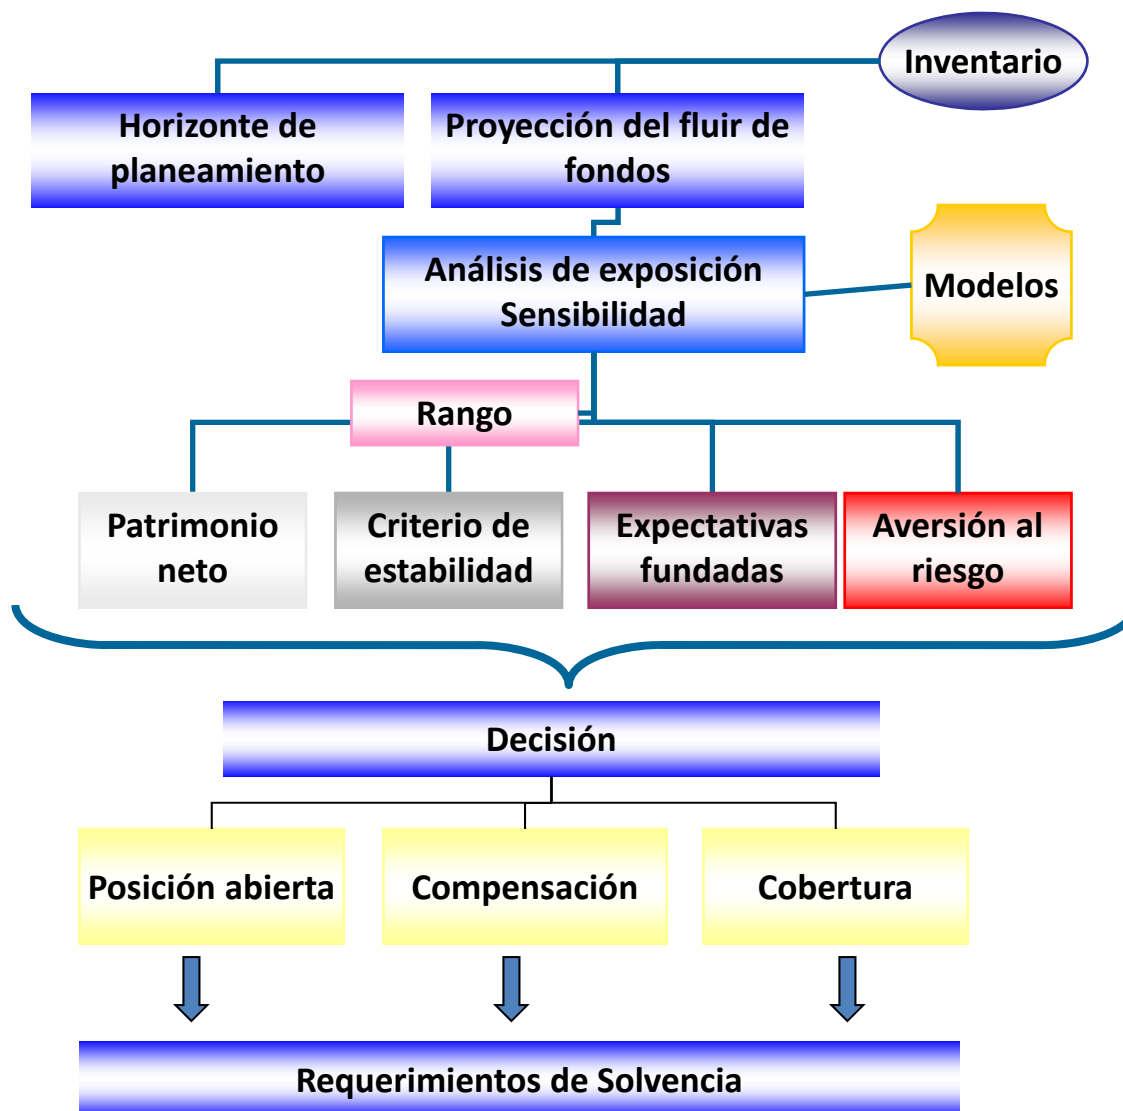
Inventario

Horizonte de planeamiento

Proyección del fluir de fondos

Análisis de exposición Sensibilidad

Modelos

Rango

Patrimonio neto

Criterio de estabilidad

Expectativas fundadas

Aversión al riesgo

Decisión

Posición abierta

Compensación

Cobertura

Requerimientos de Solvencia